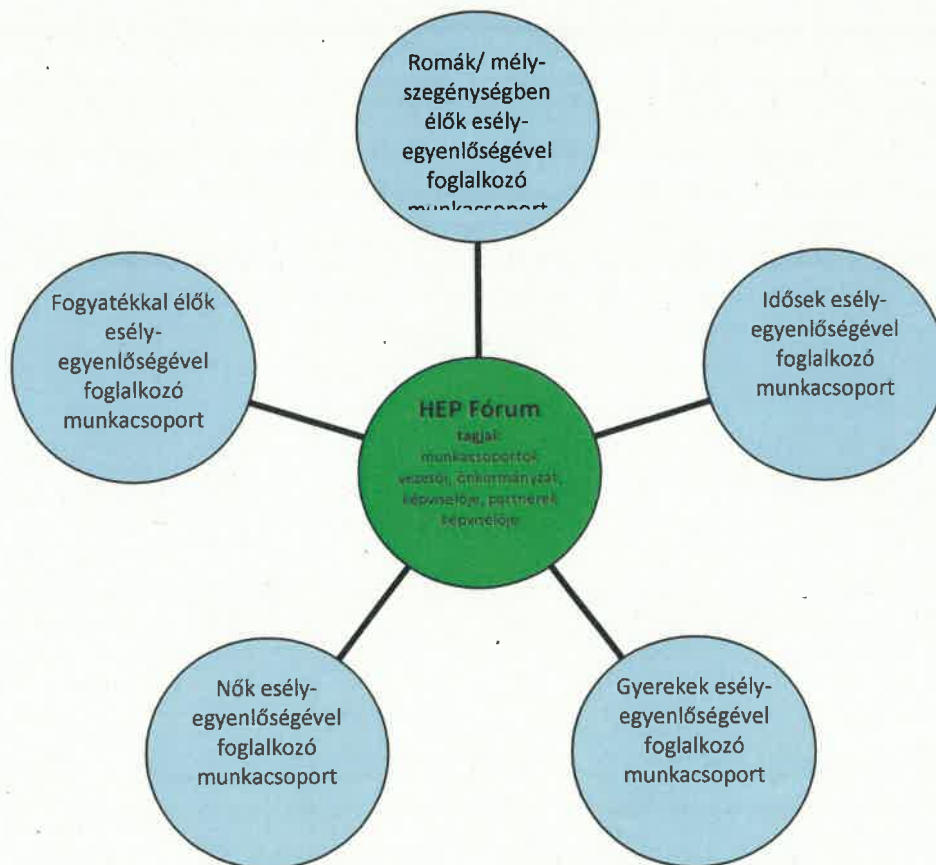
Romák/ mélyszegénységben élők esélyegyenlőségével foglalkozó munkacsoport

Fogyatékkal élők esélyegyenlőségével foglalkozó munkacsoport

Idősek esélyegyenlőségével foglalkozó munkacsoport

HEP Fórum
tagjai:
munkacsoportok vezetői, önkormányzat képviselője, partnerek képviselője

Nők esélyegyenlőségével foglalkozó munkacsoport

Gyerekek esélyegyenlőségével foglalkozó munkacsoport